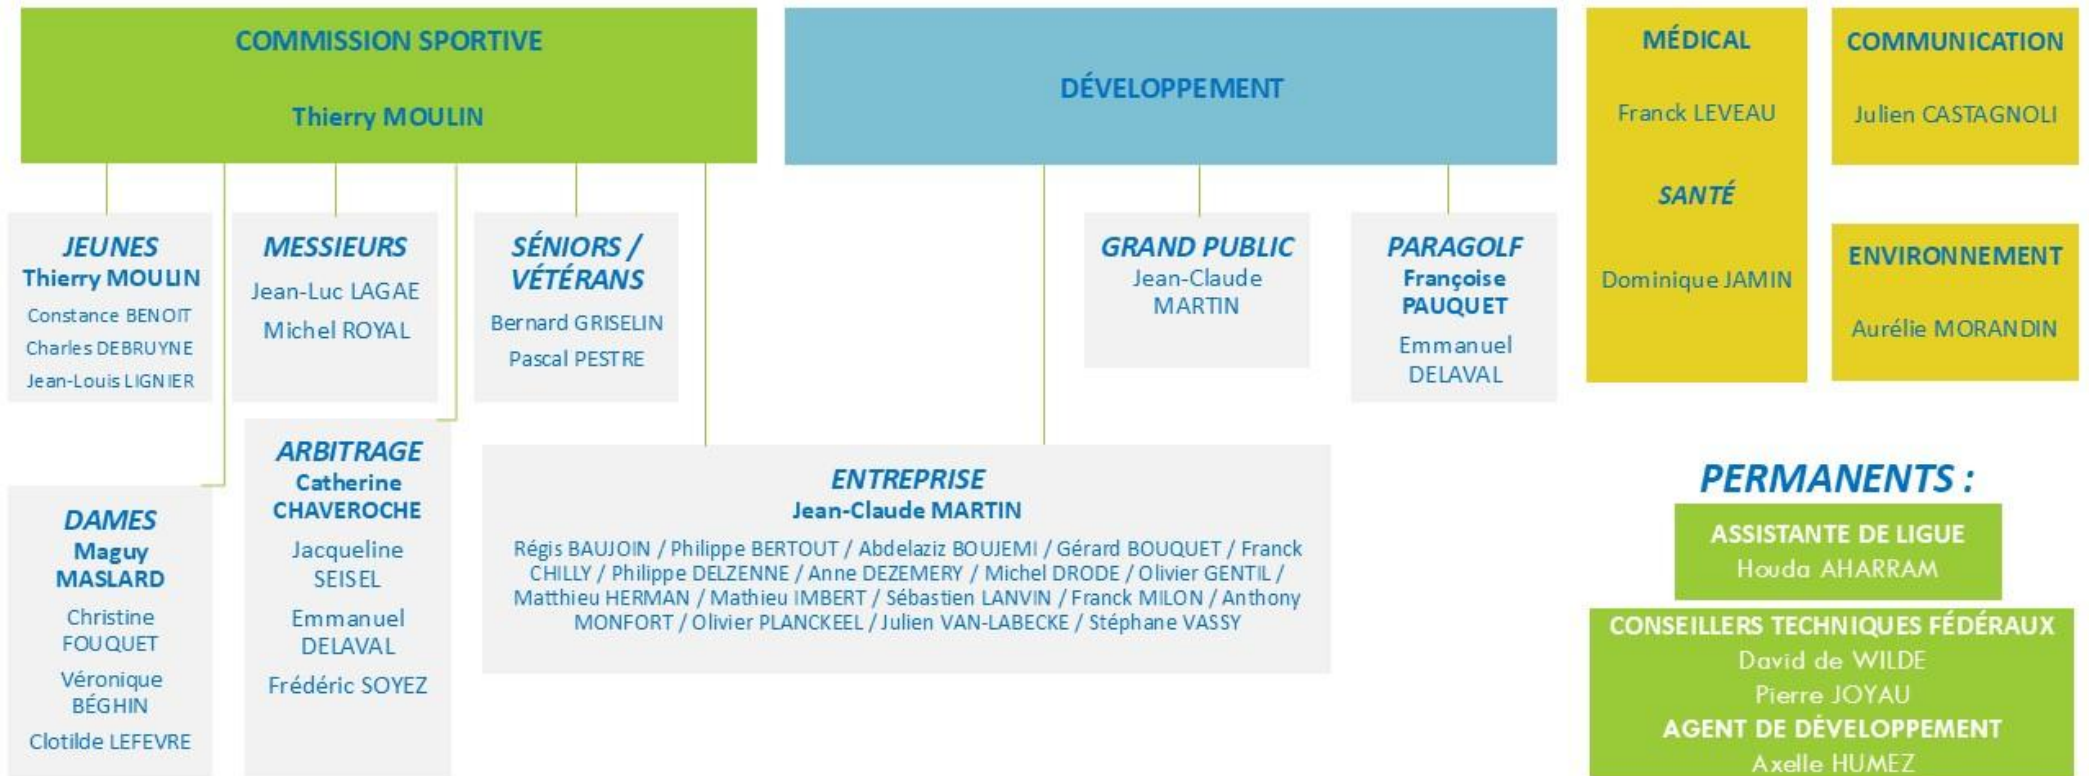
COMMISSION SPORTIVE

Thierry MOULIN

DÉVELOPPEMENT

MÉDICAL

Franck LEVEAU

SANTÉ

Dominique JAMIN

COMMUNICATION

Julien CASTAGNOLI

ENVIRONNEMENT

Aurélie MORANDIN

JEUNES
Thierry MOULIN
Constance BENOIT
Charles DEBRUYNE
Jean-Louis LIGNIER

MESSIEURS
Jean-Luc LAGAE
Michel ROYAL

SÉNIORS / VÉTÉRANS
Bernard GRISELIN
Pascal PESTRE

GRAND PUBLIC
Jean-Claude MARTIN

PARAGOLF
Françoise PAUQUET
Emmanuel DELAVAL

DAMES
Maguy MASLARD
Christine FOUQUET
Véronique BÉGHIN
Clotilde LEFEVRE

ARBITRAGE
Catherine CHAVEROCHE
Jacqueline SEISEL
Emmanuel DELAVAL
Frédéric SOYEZ

ENTREPRISE
Jean-Claude MARTIN
Régis BAUJOIN / Philippe BERTOUT / Abdelaziz BOUJEMI / Gérard BOUQUET / Franck CHILLY / Philippe DELZENNE / Anne DEZEMERY / Michel DRODE / Olivier GENTIL / Matthieu HERMAN / Mathieu IMBERT / Sébastien LANVIN / Franck MILON / Anthony MONFORT / Olivier PLANCKEEL / Julien VAN-LABECKE / Stéphane VASSY

PERMANENTS :

ASSISTANTE DE LIGUE
Houda AHARRAM

CONSEILLERS TECHNIQUES FÉDÉRAUX
David de WILDE
Pierre JOYAU
AGENT DE DÉVELOPPEMENT
Axelle HUMEZ